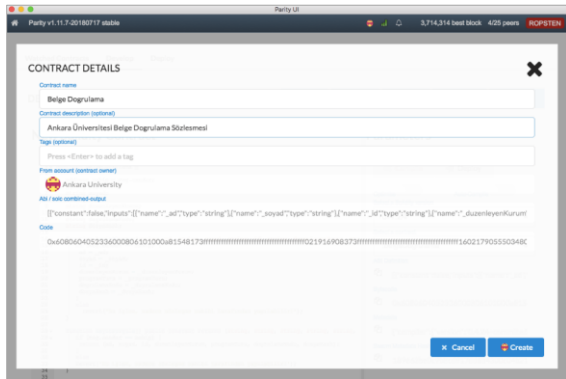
Parity UI

Parity v1.11.7-20180717 stable

3,714,314 best block 4/25 peers ROPSTEN

CONTRACT DETAILS

Contract name

Belge Dogrulama

Contract description (optional)

Ankara Üniversitesi Belge Dogrulama Sözlesmesi

Tags (optional)

Press <Enter> to add a tag

From account (contract owner)

Ankara University

Abi / solc combined-output

[{"constant":false,"inputs":[{"name":"_ad","type":"string"},{"name":"_soyad","type":"string"},{"name":"_id","type":"string"},{"name":"_duzenleyenKurum

Code

0x6080604052336000806101000a81548173ffffffffffffffffffffffffffffffffffffffff021916908373ffffffffffffffffffffffffffffffffffffffff160217905550348(

Cancel

Create